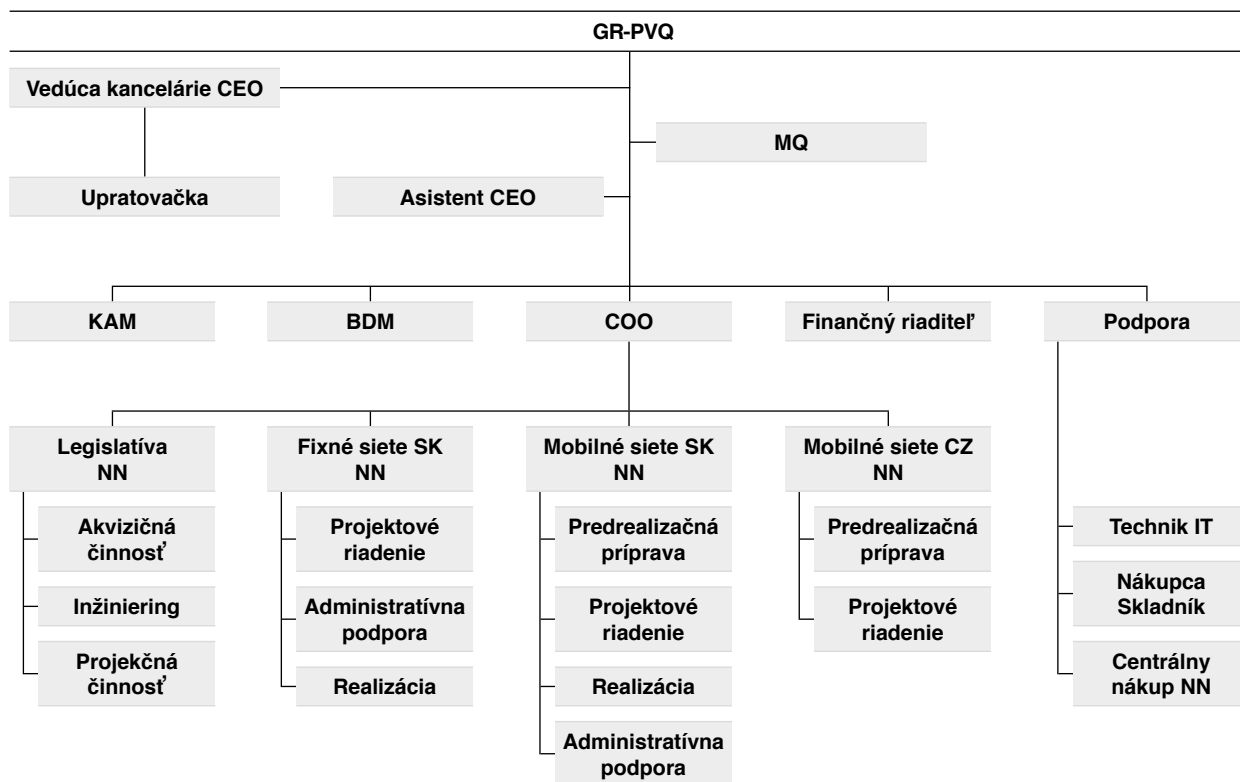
GR-PVQ

Vedúca kancelárie CEO

Upratovačka

MQ

Asistent CEO

KAM

BDM

COO

Finančný riaditeľ

Podpora

Legislatíva NN

Akvizičná činnosť

Inžiniering

Projekčná činnosť

Fixné siete SK NN

Projektové riadenie

Administratívna podpora

Realizácia

Mobilné siete SK NN

Predrealizačná príprava

Projektové riadenie

Realizácia

Administratívna podpora

Mobilné siete CZ NN

Predrealizačná príprava

Projektové riadenie

Technik IT

Nákupca Skladník

Centrálny nákup NN